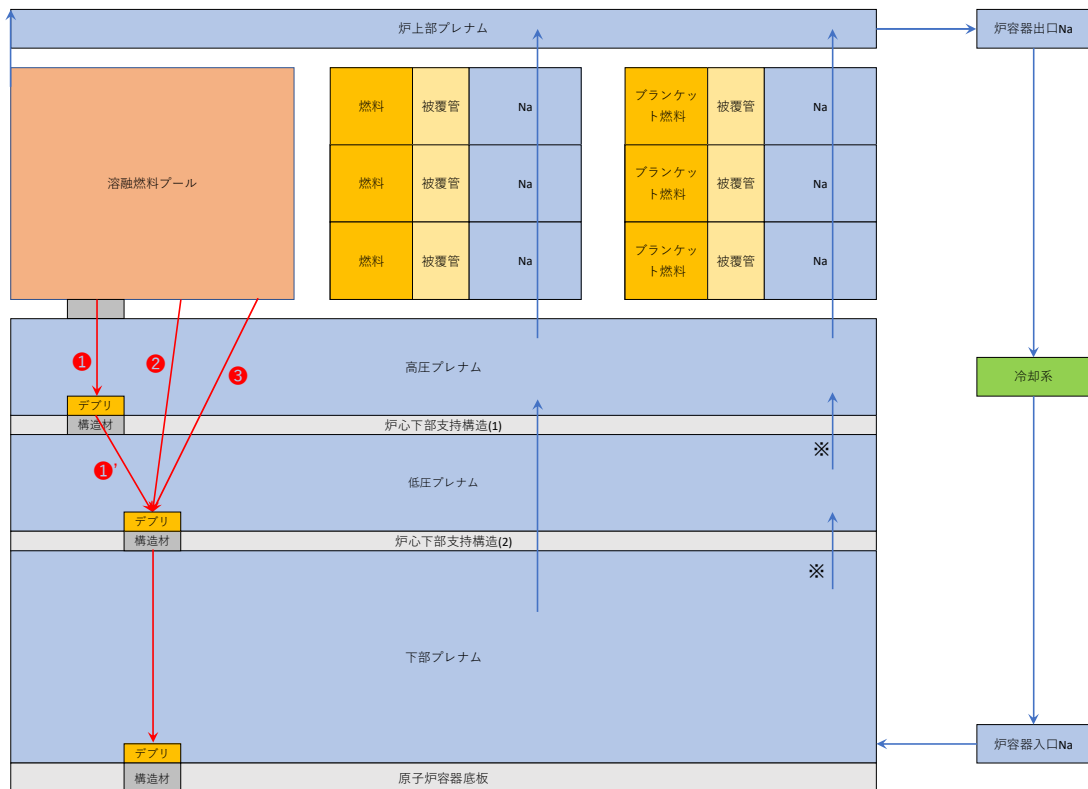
炉上部プレナム

炉容器出口Na

溶融燃料プール

| 燃料 | 被覆管 | Na |
|---|---|---|
| 燃料 | 被覆管 | Na |
| 燃料 | 被覆管 | Na |

| ブランケット燃料 | 被覆管 | Na |
|---|---|---|
| ブランケット燃料 | 被覆管 | Na |
| ブランケット燃料 | 被覆管 | Na |

❶ ❷ ❸

高圧プレナム

冷却系

デブリ
構造材

炉心下部支持構造(1)

❶'

※

低圧プレナム

デブリ
構造材

炉心下部支持構造(2)

※

下部プレナム

炉容器入口Na

デブリ
構造材

原子炉容器底板